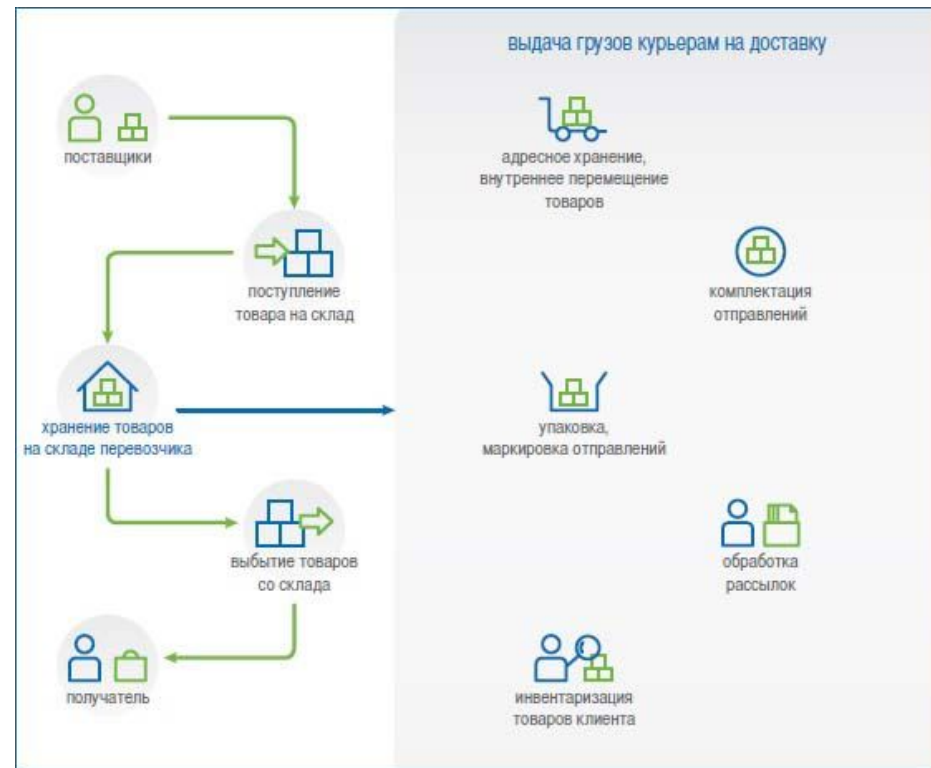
выдача грузов курьерам на доставку

поставщики

адресное хранение, внутреннее перемещение товаров

поступление товара на склад

комплектация отправлений

хранение товаров на складе перевозчика

упаковка, маркировка отправлений

обработка рассылок

выбытие товаров со склада

получатель

инвентаризация товаров клиента